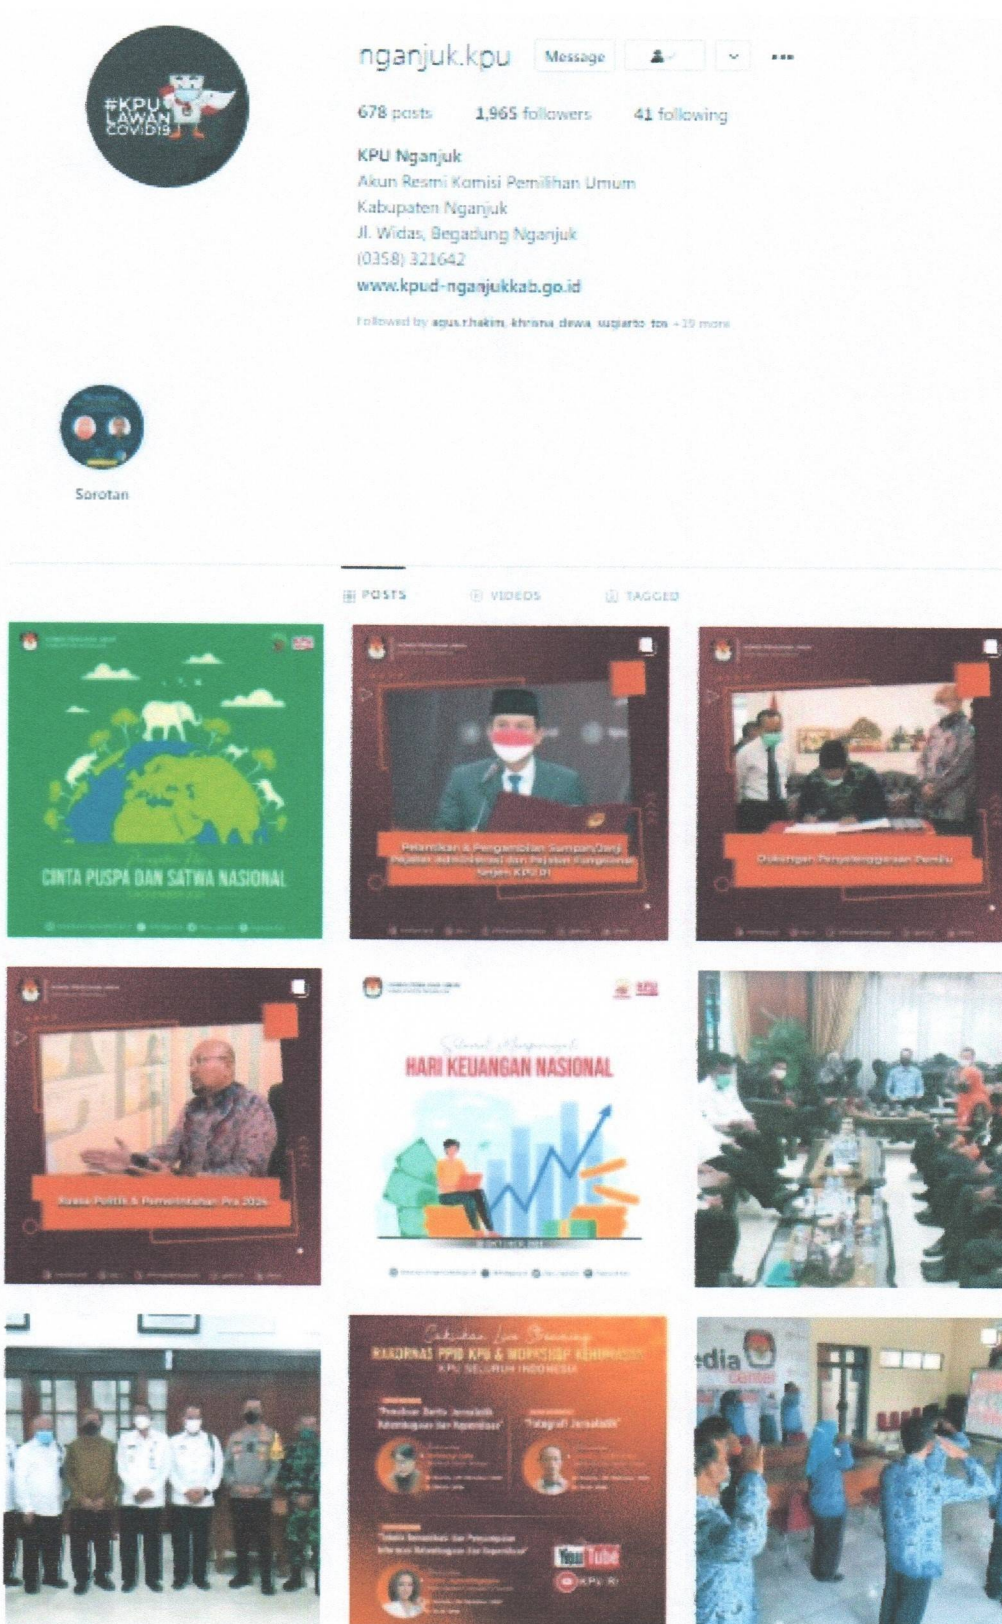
#KPU LAWAN COVID19

nganjuk.kpu Message

678 posts 1,965 followers 41 following

KPU Nganjuk
Akun Resmi Komisi Pemilihan Umum Kabupaten Nganjuk
Jl. Widas, Begadung Nganjuk
(0358) 321642
www.kpud-nganjukkab.go.id

Followed by agus.t.hakim, khrisna.dewa, sugiarto_tos + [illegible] more

Sorotan

POSTS VIDEOS TAGGED

CINTA PUSPA DAN SATWA NASIONAL

Pelantikan & Pengambilan Sumpah/Janji Pejabat Administrasi dan Pejabat Fungsional Setjen KPU RI

Dukungan Penyelenggaraan Pemilu

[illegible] Politik & Pemerintahan Pra 2024

HARI KEUANGAN NASIONAL

Saksikan Live Streaming
RAKORNAS PPID KPU & WORKSHOP KEHUMASAN KPU SELURUH INDONESIA

"Penulisan Berita Jurnalistik Kehumasan dan Kepemiluan"
"Fotografi Jurnalistik"
"Teknik Pemanfaatan dan Penyampaian Informasi Kehumasan dan Kepemiluan"

YouTube
KPU RI

Media Center